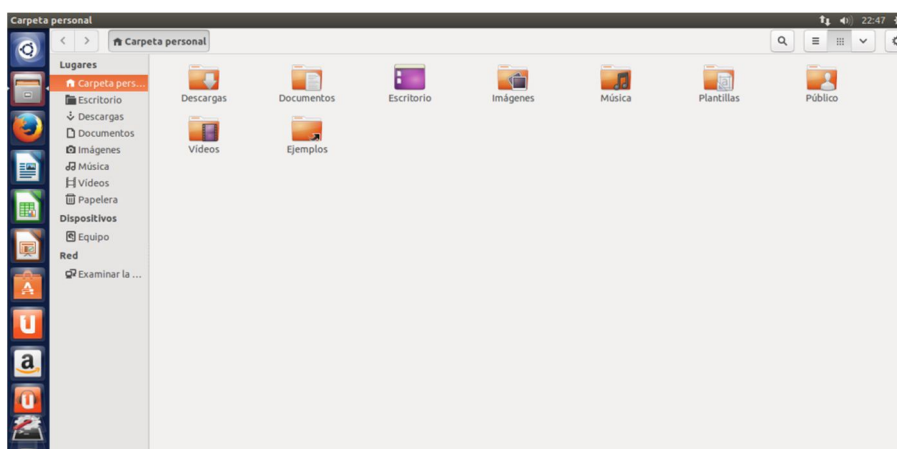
Carpeta personal

22:47

Carpeta personal

Lugares
Carpeta pers...
Escritorio
Descargas
Documentos
Imágenes
Música
Vídeos
Papelera
Dispositivos
Equipo
Red
Examinar la ...

Descargas
Documentos
Escritorio
Imágenes
Música
Plantillas
Público
Vídeos
Ejemplos